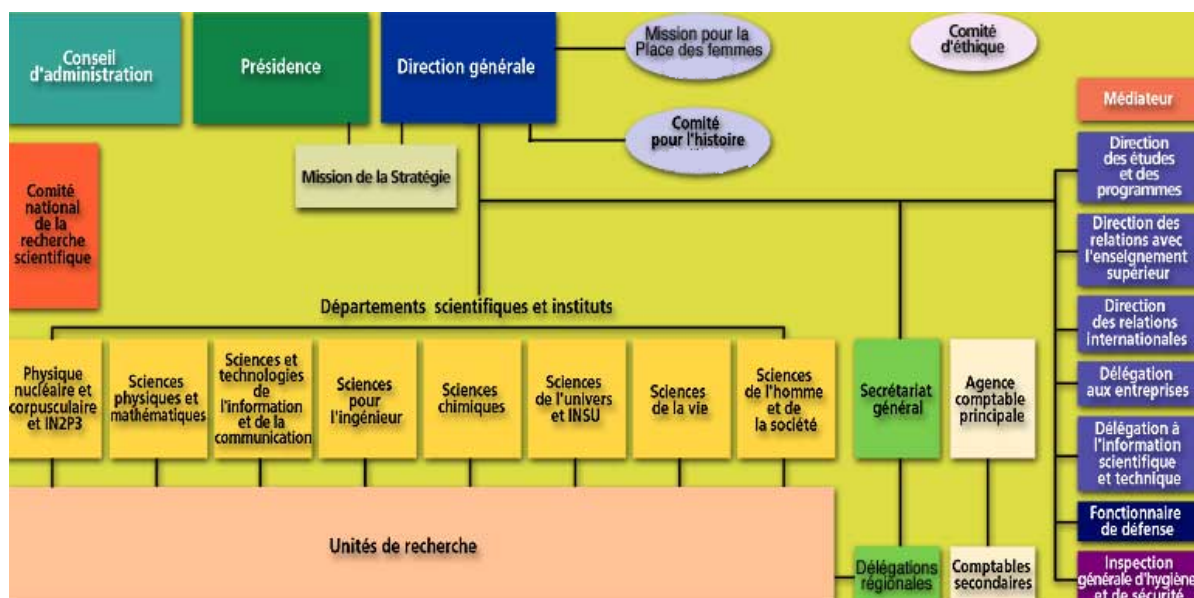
Conseil d'administration

Présidence

Direction générale

Mission pour la Place des femmes

Comité d'éthique

Médiateur

Comité pour l'histoire

Mission de la Stratégie

Comité national de la recherche scientifique

Direction des études et des programmes

Direction des relations avec l'enseignement supérieur

Direction des relations internationales

Délégation aux entreprises

Délégation à l'information scientifique et technique

Fonctionnaire de défense

Inspection générale d'hygiène et de sécurité

Départements scientifiques et instituts

Physique nucléaire et corpusculaire et IN2P3

Sciences physiques et mathématiques

Sciences et technologies de l'information et de la communication

Sciences pour l'ingénieur

Sciences chimiques

Sciences de l'univers et INSU

Sciences de la vie

Sciences de l'homme et de la société

Secrétariat général

Agence comptable principale

Unités de recherche

Délégations régionales

Comptables secondaires